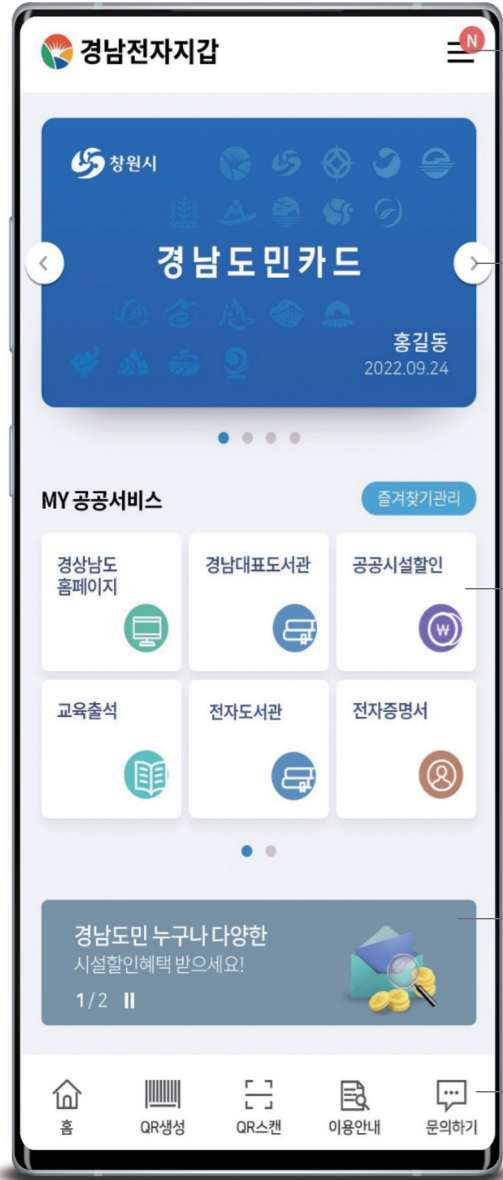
경남전자지갑

N

창원시

경남도민카드

홍길동
2022.09.24

MY 공공서비스

즐겨찾기관리

경상남도 홈페이지

경남대표도서관

공공시설할인

교육출석

전자도서관

전자증명서

경남도민 누구나 다양한
시설할인혜택 받으세요!
1/2

홈
QR생성
QR스캔
이용안내
문의하기